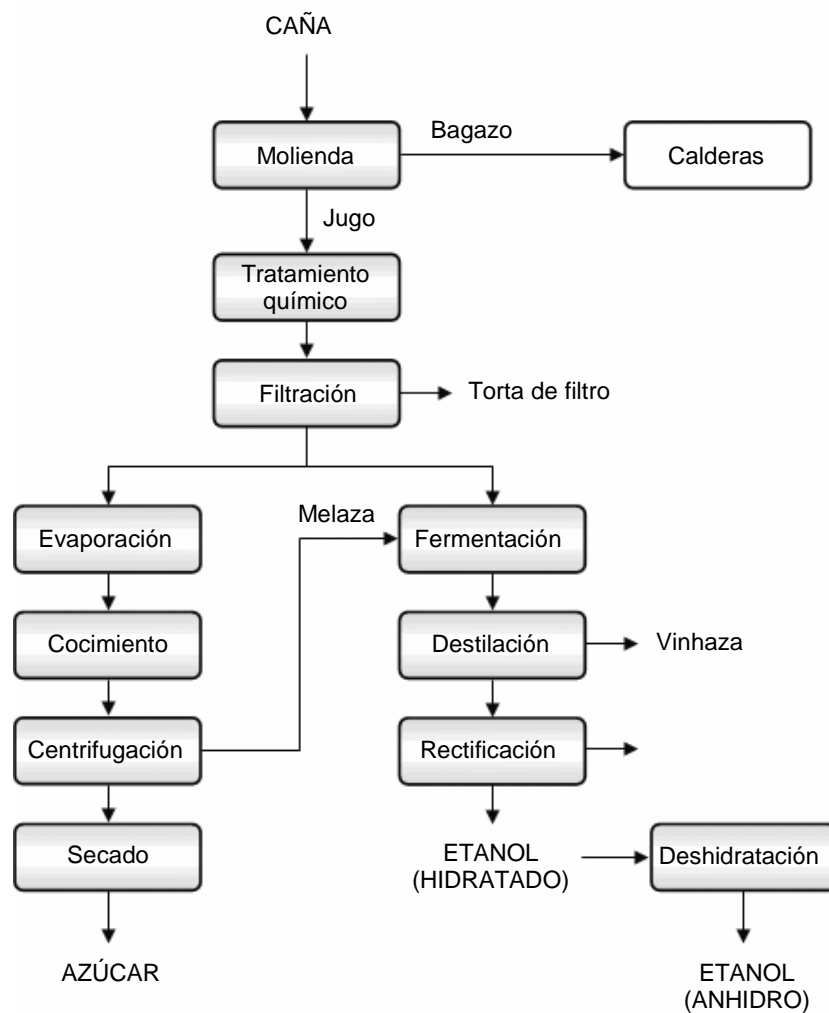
CAÑA

Molienda

Bagazo

Calderas

Jugo

Tratamiento químico

Filtración

Torta de filtro

Evaporación

Melaza

Fermentación

Cocimiento

Destilación

Vinhaza

Centrifugación

Rectificación

Secado

ETANOL (HIDRATADO)

Deshidratación

AZÚCAR

ETANOL (ANHIDRO)